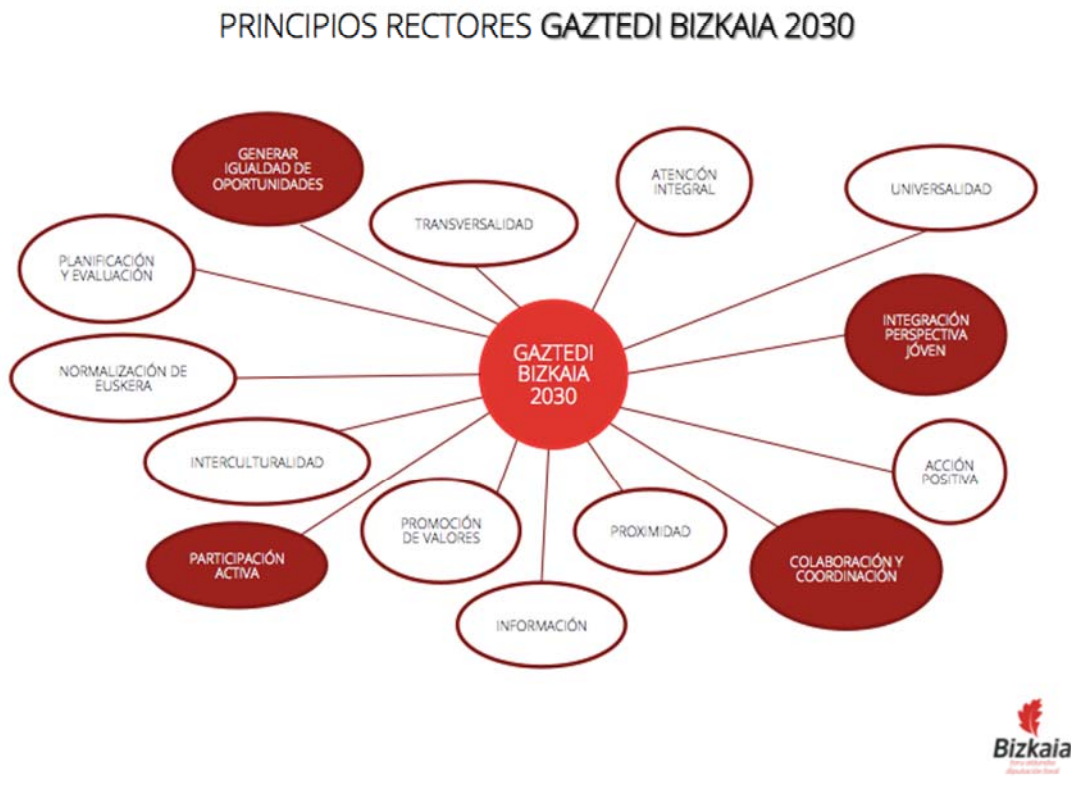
PRINCIPIOS RECTORES GAZTEDI BIZKAIA 2030

GENERAR IGUALDAD DE OPORTUNIDADES

TRANSVERSALIDAD

ATENCIÓN INTEGRAL

UNIVERSALIDAD

PLANIFICACIÓN Y EVALUACIÓN

GAZTEDI BIZKAIA 2030

INTEGRACIÓN PERSPECTIVA JÓVEN

NORMALIZACIÓN DE EUSKERA

INTERCULTURALIDAD

ACCIÓN POSITIVA

PROMOCIÓN DE VALORES

PROXIMIDAD

PARTICIPACIÓN ACTIVA

COLABORACIÓN Y COORDINACIÓN

INFORMACIÓN

Bizkaia
foru aldundia
diputación foral